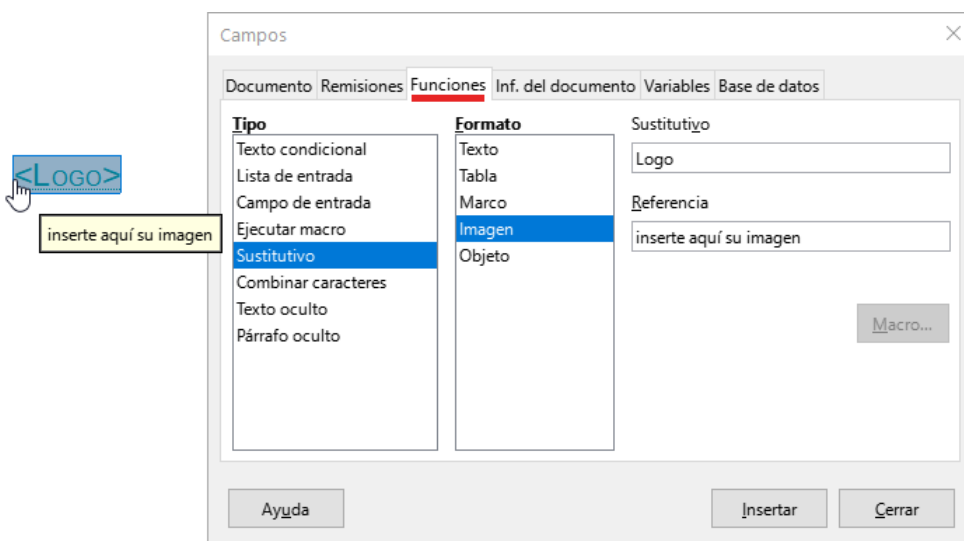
<Logo>

inserte aquí su imagen

Campos

Documento Remisiones Funciones Inf. del documento Variables Base de datos

Tipo
Texto condicional
Lista de entrada
Campo de entrada
Ejecutar macro
Sustitutivo
Combinar caracteres
Texto oculto
Párrafo oculto

Formato
Texto
Tabla
Marco
Imagen
Objeto

Sustitutivo
Logo

Referencia
inserte aquí su imagen

Macro...

Ayuda

Insertar

Cerrar